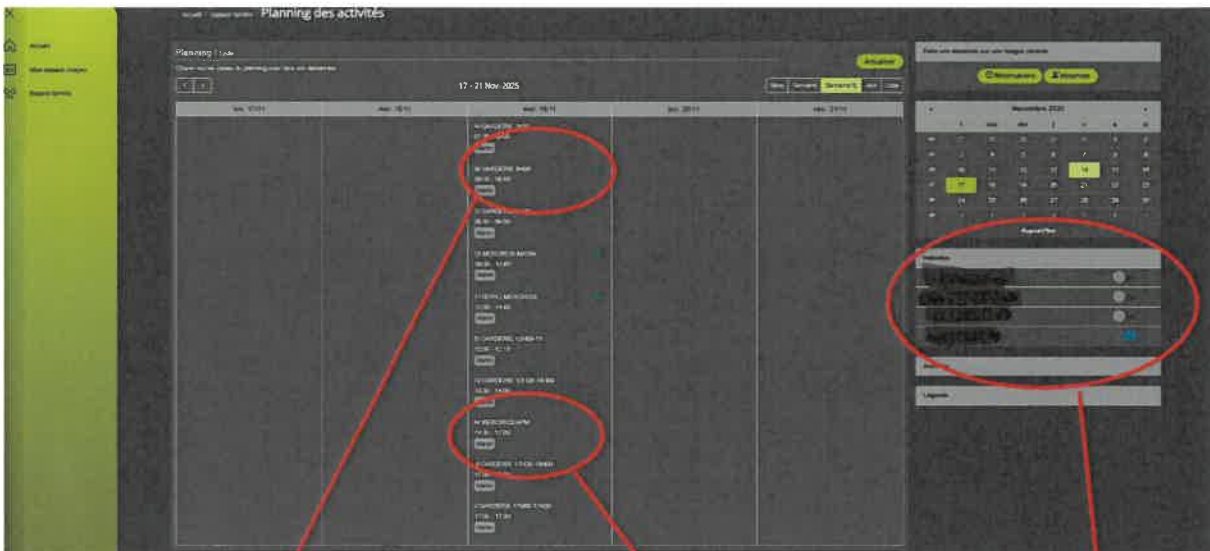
Accueil > Espace famille Planning des activités

Accueil
Mon espace citoyen
Espace famille

Planning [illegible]
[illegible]

Actualiser

17 - 21 Nov. 2025

Mois Semaine Semaine5j Jour Liste

lun. 17/11 | mar. 18/11 | mer. 19/11 | jeu. 20/11 | ven. 21/11

M GARDERIE 7H30
07:30 - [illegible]
M GARDERIE 8H45
08:45 - 08:45
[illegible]
M MERCREDI MATIN
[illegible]
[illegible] MERCREDI
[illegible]
M GARDERIE 12H00-13
12:00 - 12:15
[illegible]
M GARDERIE 12H30-18H00
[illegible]
M MERCREDI APM
14:30 - 17:00
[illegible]
M GARDERIE 17H30-18H00
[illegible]
M GARDERIE 17H30-17H00
17:00 - 17:30

Faire une demande sur une IIagee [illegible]

Réservations Absences

Novembre 2025

Enfants
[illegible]

Légende